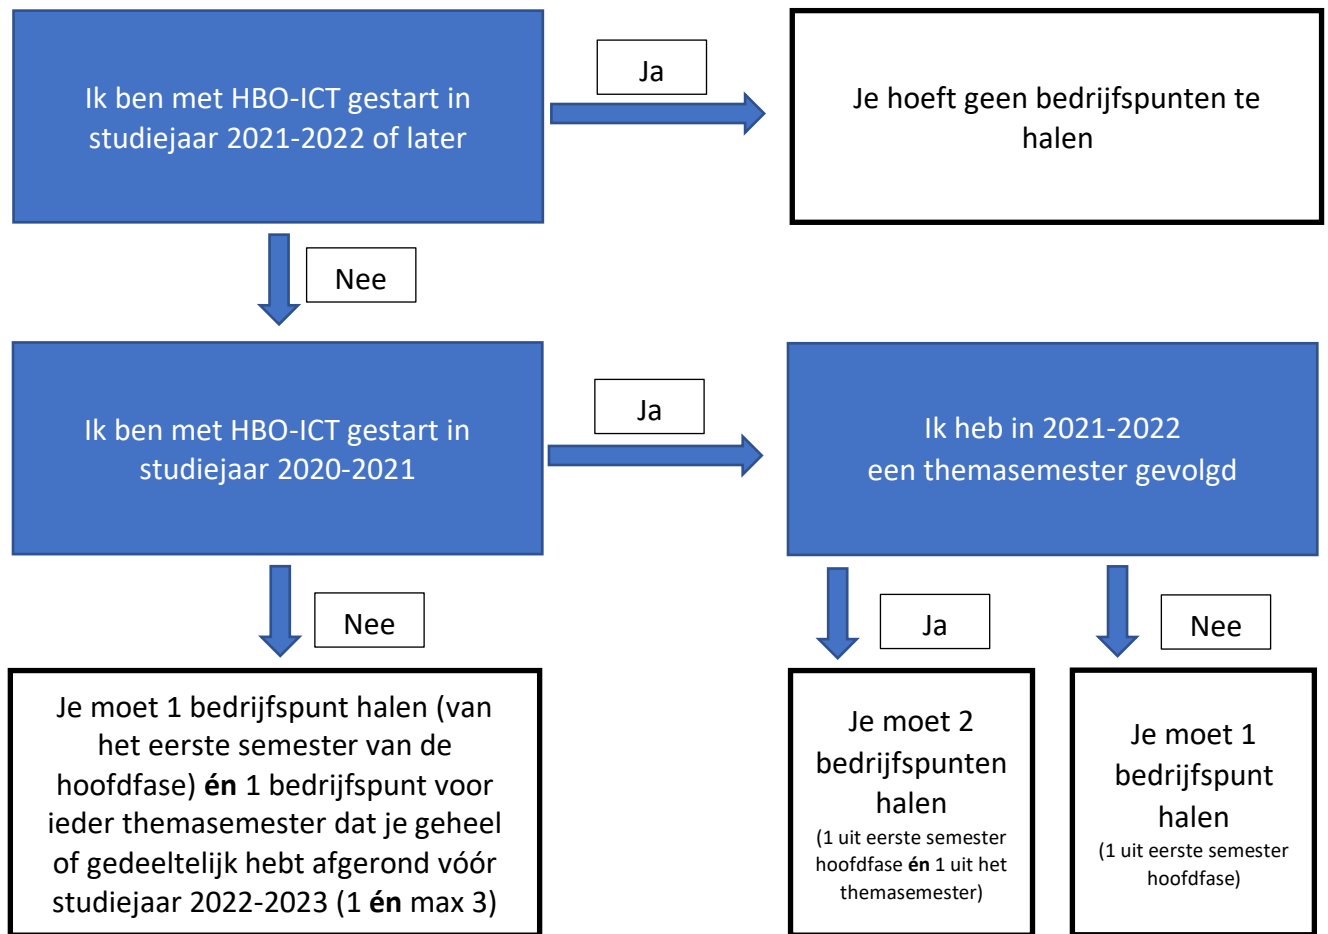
Ik ben met HBO-ICT gestart in studiejaar 2021-2022 of later

Ja

Je hoeft geen bedrijfspunten te halen

Nee

Ik ben met HBO-ICT gestart in studiejaar 2020-2021

Ja

Ik heb in 2021-2022 een themasemester gevolgd

Nee

Je moet 1 bedrijfspunt halen (van het eerste semester van de hoofdfase) **én** 1 bedrijfspunt voor ieder themasemester dat je geheel of gedeeltelijk hebt afgerond vóór studiejaar 2022-2023 (1 **én** max 3)

Ja

Je moet 2 bedrijfspunten halen
(1 uit eerste semester hoofdfase **én** 1 uit het themasemester)

Nee

Je moet 1 bedrijfspunt halen
(1 uit eerste semester hoofdfase)